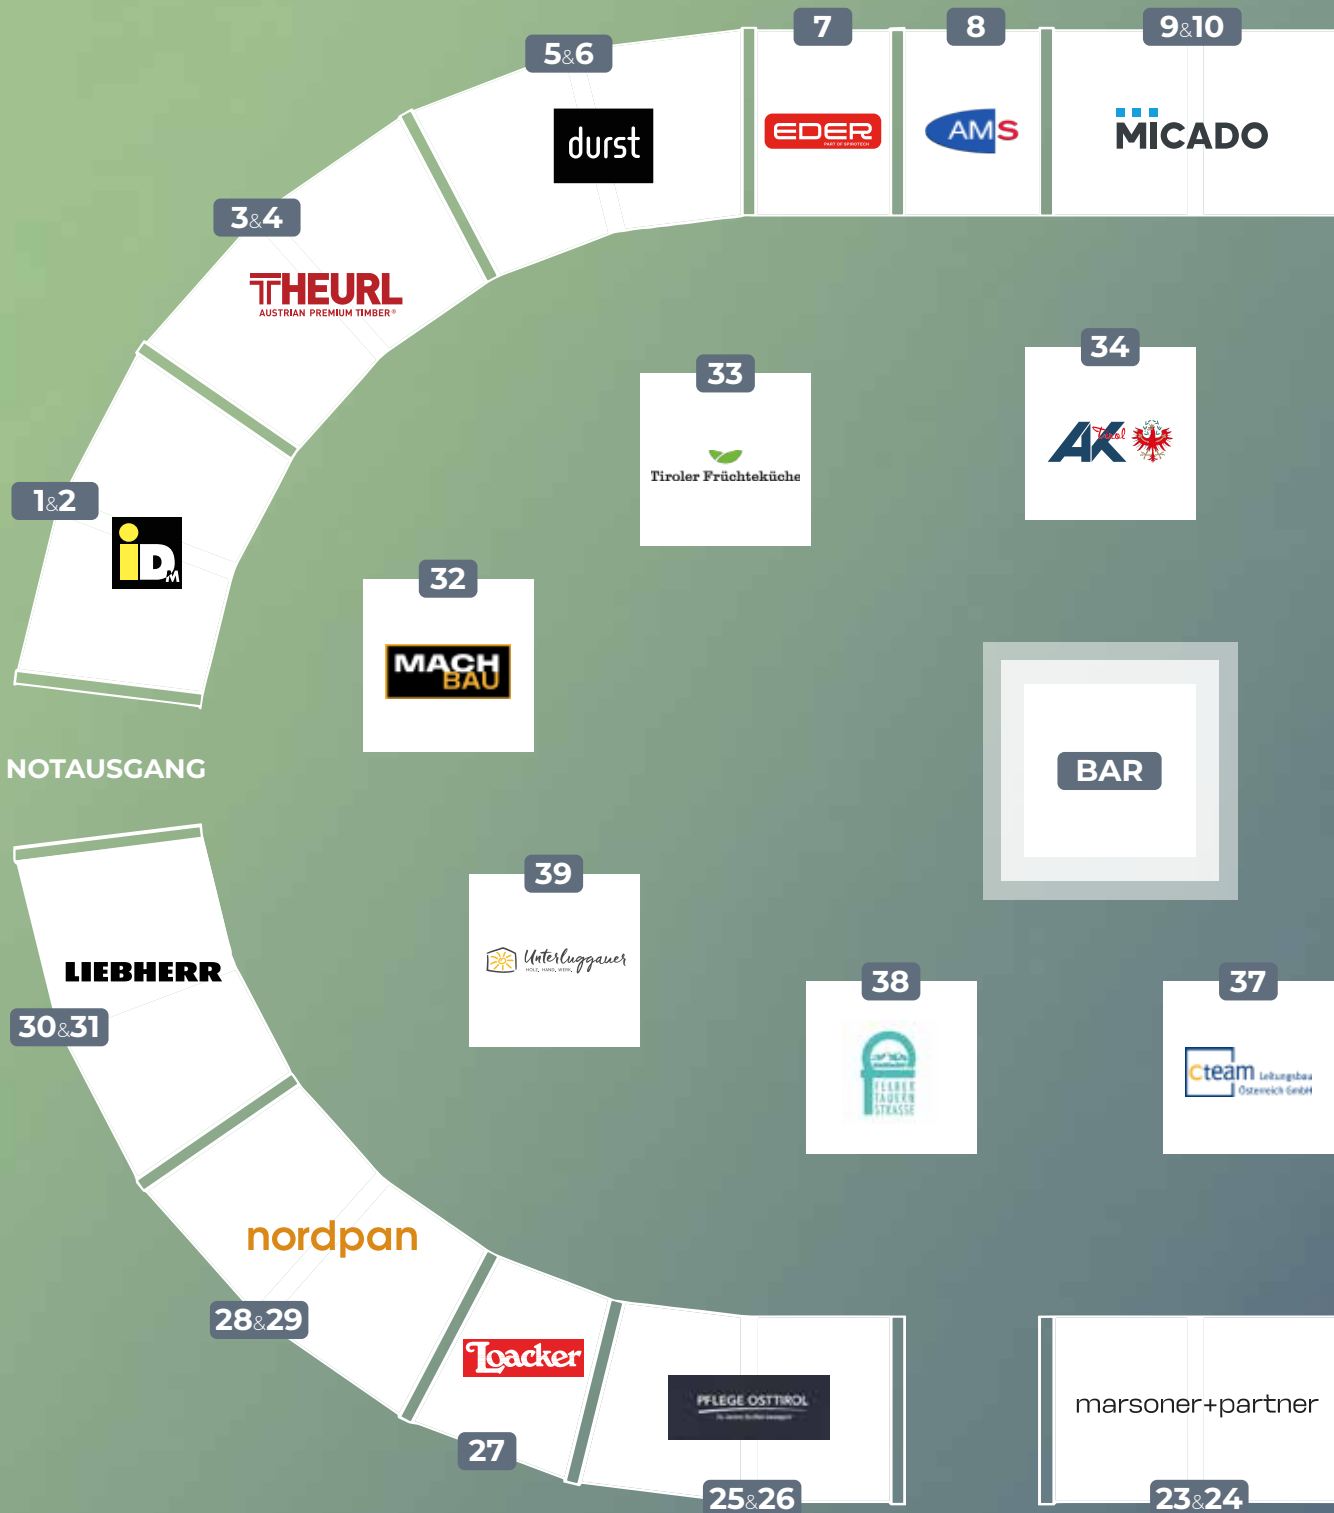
5&6
durst

7
EDER

8
AMS

9&10
MICADO

3&4
THEURL
AUSTRIAN PREMIUM TIMBER

33
Tiroler Früchteküche

34
AK Tirol

1&2
iD

32
MACH BAU

NOTAUSGANG

BAR

39
Unterluggauer

38
FELBER TAUERN STRASSE

37
cteam Leitungsbau Österreich GmbH

LIEBHERR
30&31

nordpan
28&29

Loacker
27

PFLEGE OSTTIROL
25&26

marsoner+partner
23&24